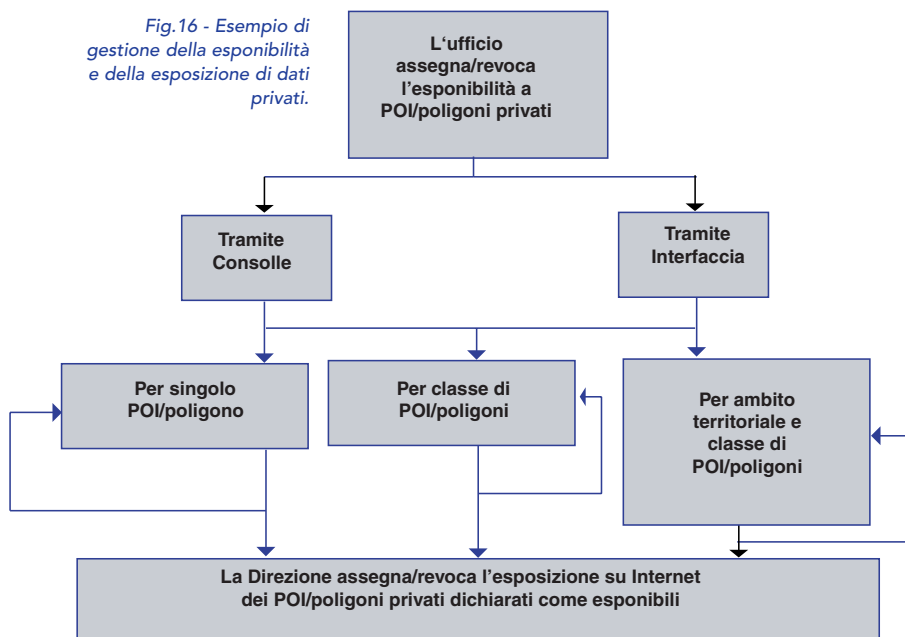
Fig.16 - Esempio di gestione della esponibilità e della esposizione di dati privati.

L'ufficio assegna/revoca l'esponibilità a POI/poligoni privati

Tramite Consolle

Tramite Interfaccia

Per singolo POI/poligono

Per classe di POI/poligoni

Per ambito territoriale e classe di POI/poligoni

La Direzione assegna/revoca l'esposizione su Internet dei POI/poligoni privati dichiarati come esponibili